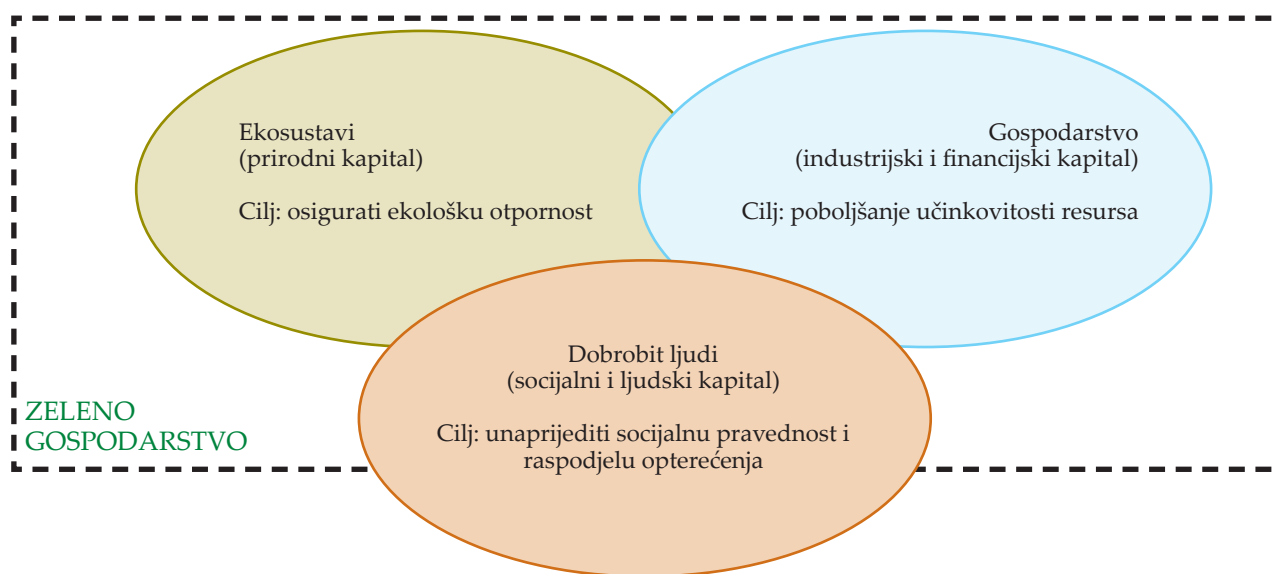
Ekosustavi
(prirodni kapital)

Cilj: osigurati ekološku otpornost

Gospodarstvo
(industrijski i financijski kapital)

Cilj: poboljšanje učinkovitosti resursa

Dobrobit ljudi
(socijalni i ljudski kapital)

Cilj: unaprijediti socijalnu pravednost i raspodjelu opterećenja

ZELENO
GOSPODARSTVO